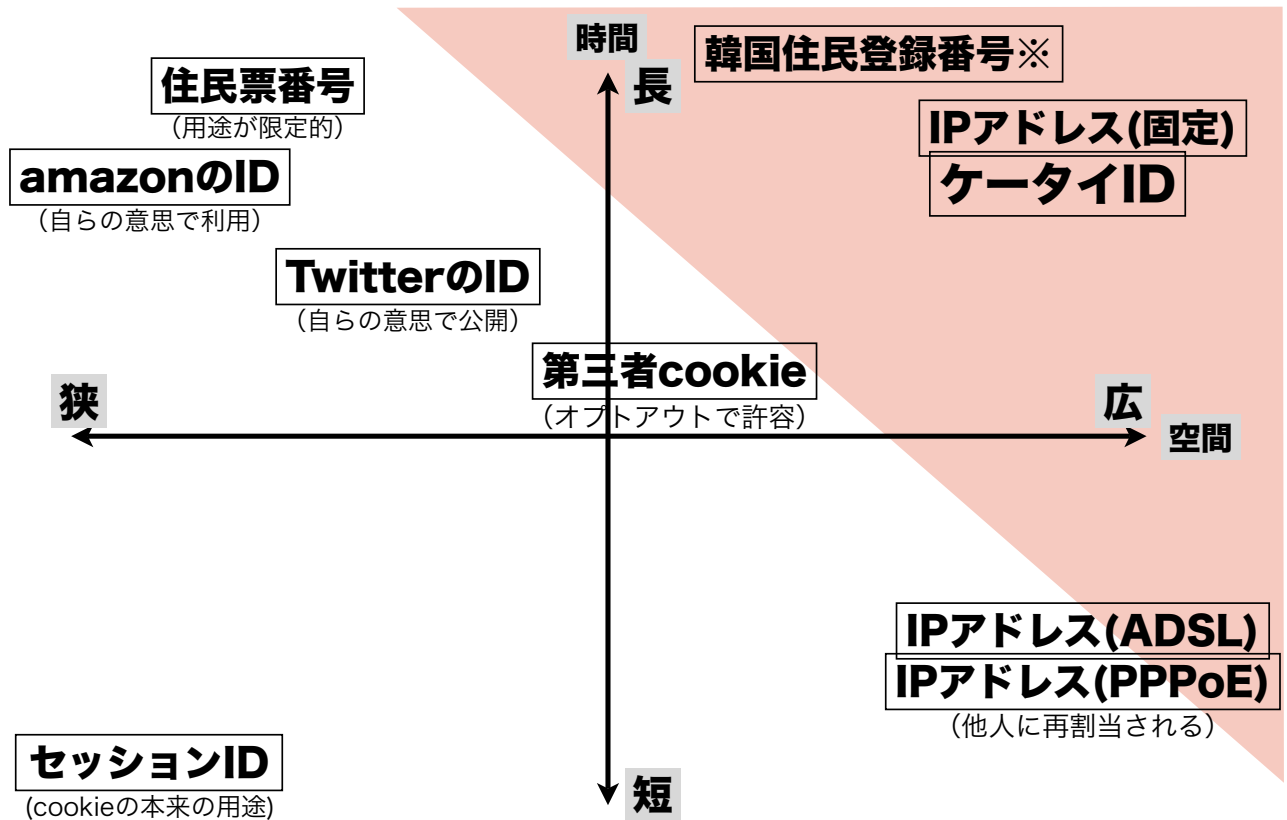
時間

長

韓国住民登録番号※

住民票番号
（用途が限定的）

IPアドレス(固定)
ケータイID

amazonのID
（自らの意思で利用）

TwitterのID
（自らの意思で公開）

第三者cookie
（オプトアウトで許容）

狭

広

空間

IPアドレス(ADSL)
IPアドレス(PPPoE)
（他人に再割当される）

セッションID
(cookieの本来の用途)

短